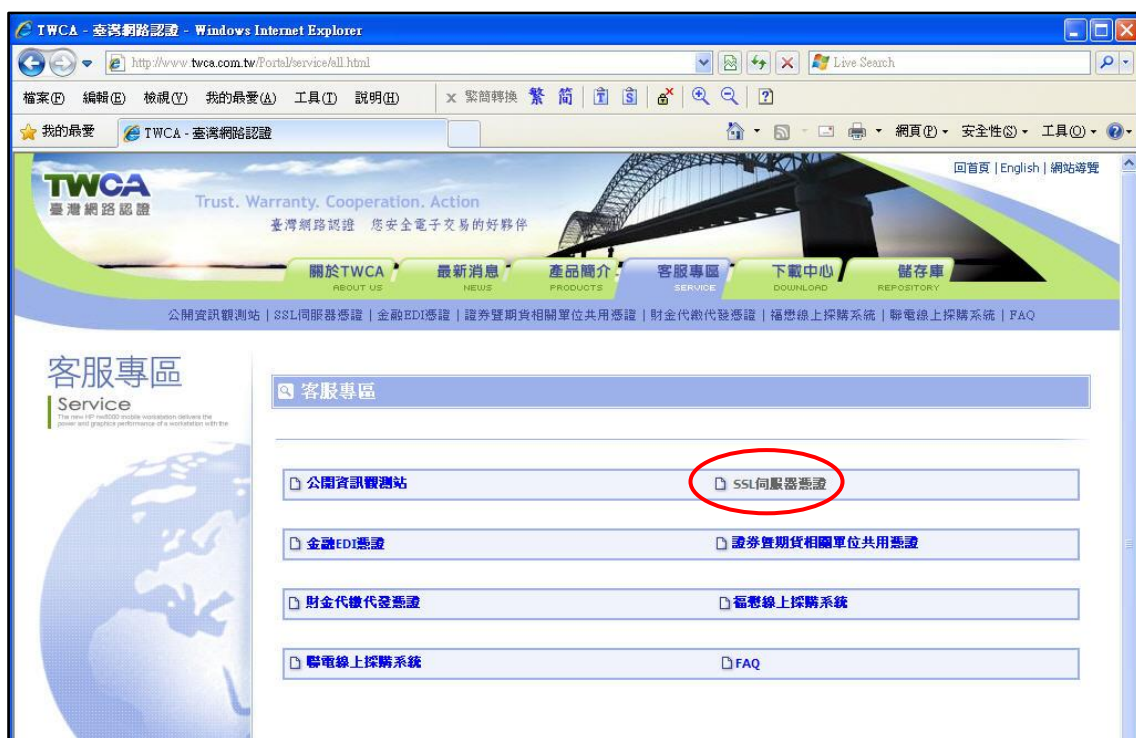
TWCA - 臺灣網路認證 - Windows Internet Explorer

http://www.twca.com.tw/Portal/service/all.html

Live Search

檔案(F) 編輯(E) 檢視(V) 我的最愛(A) 工具(T) 說明(H)

繁簡轉換 繁 简

我的最愛 TWCA - 臺灣網路認證

網頁(P) 安全性(S) 工具(O)

回首頁 | English | 網站導覽

TWCA
臺灣網路認證

Trust. Warranty. Cooperation. Action
臺灣網路認證 您安全電子交易的好夥伴

關於TWCA ABOUT US
最新消息 NEWS
產品簡介 PRODUCTS
客服專區 SERVICE
下載中心 DOWNLOAD
儲存庫 REPOSITORY

公開資訊觀測站 | SSL伺服器憑證 | 金融EDI憑證 | 證券暨期貨相關單位共用憑證 | 財金代繳代發憑證 | 福懋線上採購系統 | 聯電線上採購系統 | FAQ

客服專區
Service
The new HP nw8000 mobile workstation delivers the power and graphics performance of a workstation with the

客服專區

公開資訊觀測站
SSL伺服器憑證
金融EDI憑證
證券暨期貨相關單位共用憑證
財金代繳代發憑證
福懋線上採購系統
聯電線上採購系統
FAQ